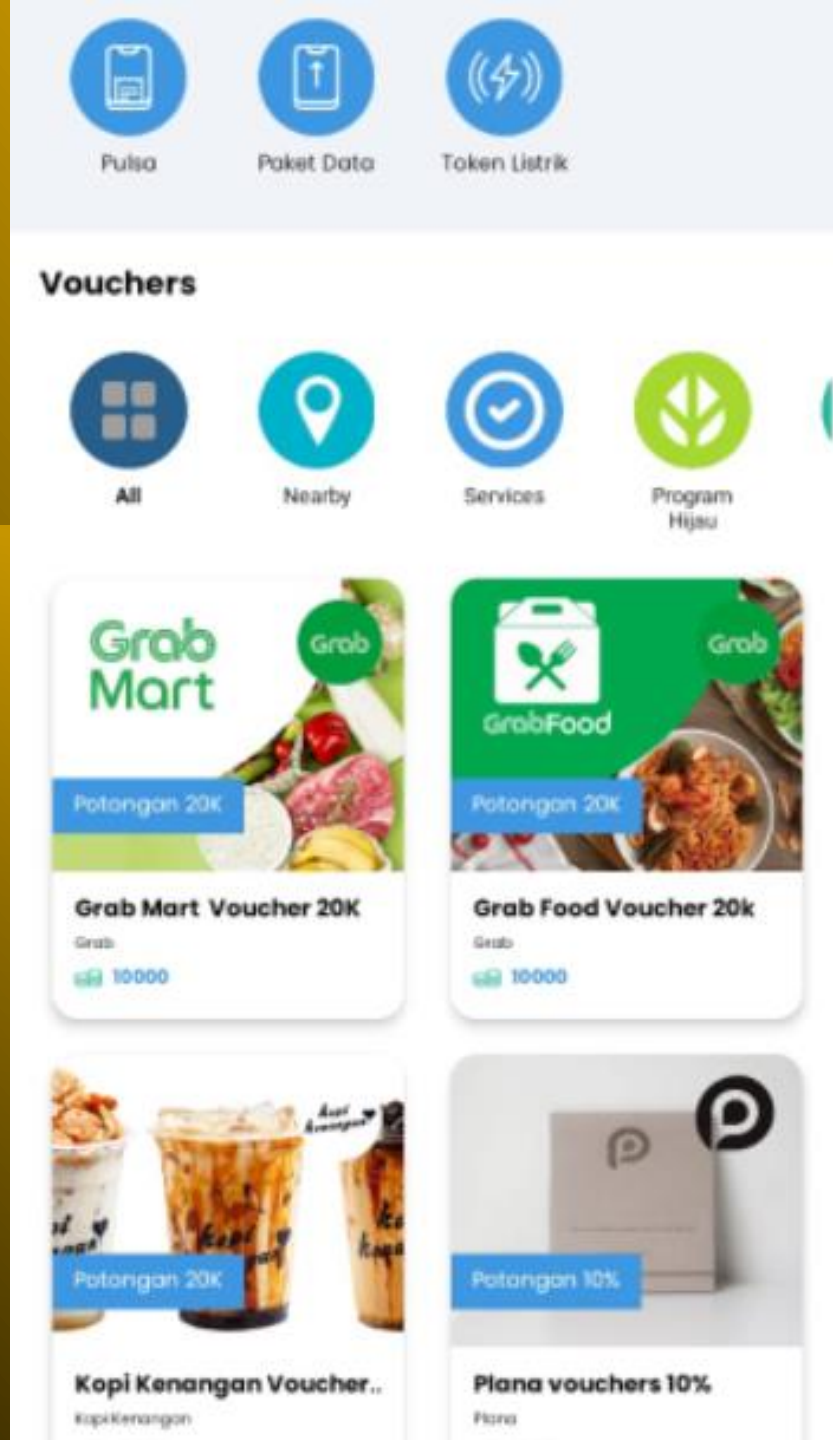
Pulsa

Paket Data

Token Listrik

Vouchers

All

Nearby

Services

Program Hijau

Grab Mart

Grab

Potongan 20K

Grab Mart Voucher 20K

Grab

10000

GrabFood

Grab

Potongan 20K

Grab Food Voucher 20k

Grab

10000

Kopi Kenangan

Potongan 20K

Kopi Kenangan Voucher..

KopiKenangan

Potongan 10%

Plana vouchers 10%

Plana